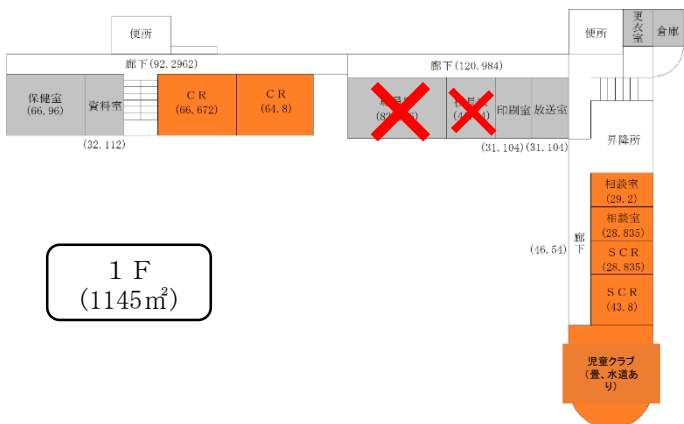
便所

廊下(92.2962)

保健室
(66.96)

資料室

ＣＲ
(66.672)

ＣＲ
(64.8)

(32.112)

廊下(120.984)

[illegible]
(87.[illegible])

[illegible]
(4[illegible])

印刷室

放送室

(31.104)(31.104)

便所

更衣室

倉庫

昇降所

相談室
(29.2)

相談室
(28.835)

ＳＣＲ
(28.835)

ＳＣＲ
(43.8)

廊下

(46.54)

児童クラブ
(畳、水道あり)

１Ｆ
(1145㎡)